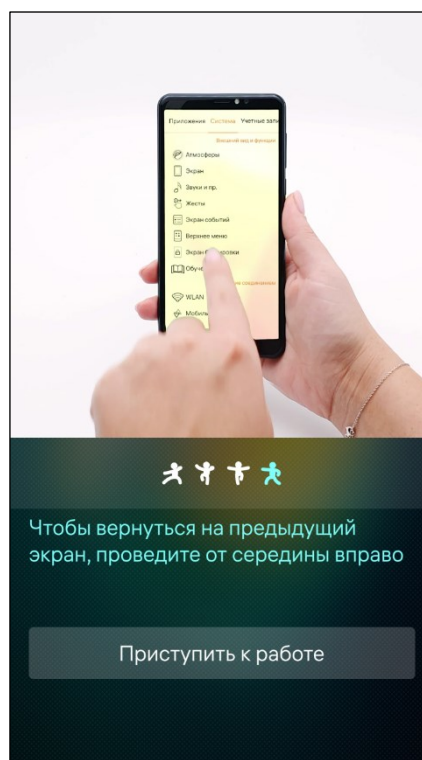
Приложения Система Учетные запи

Внешний вид и функции

Атмосферы

Экран

Звуки и пр.

Жесты

Экран событий

Верхнее меню

Экран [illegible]

Обуч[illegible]

WLAN

Мобил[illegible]

Чтобы вернуться на предыдущий экран, проведите от середины вправо

Приступить к работе